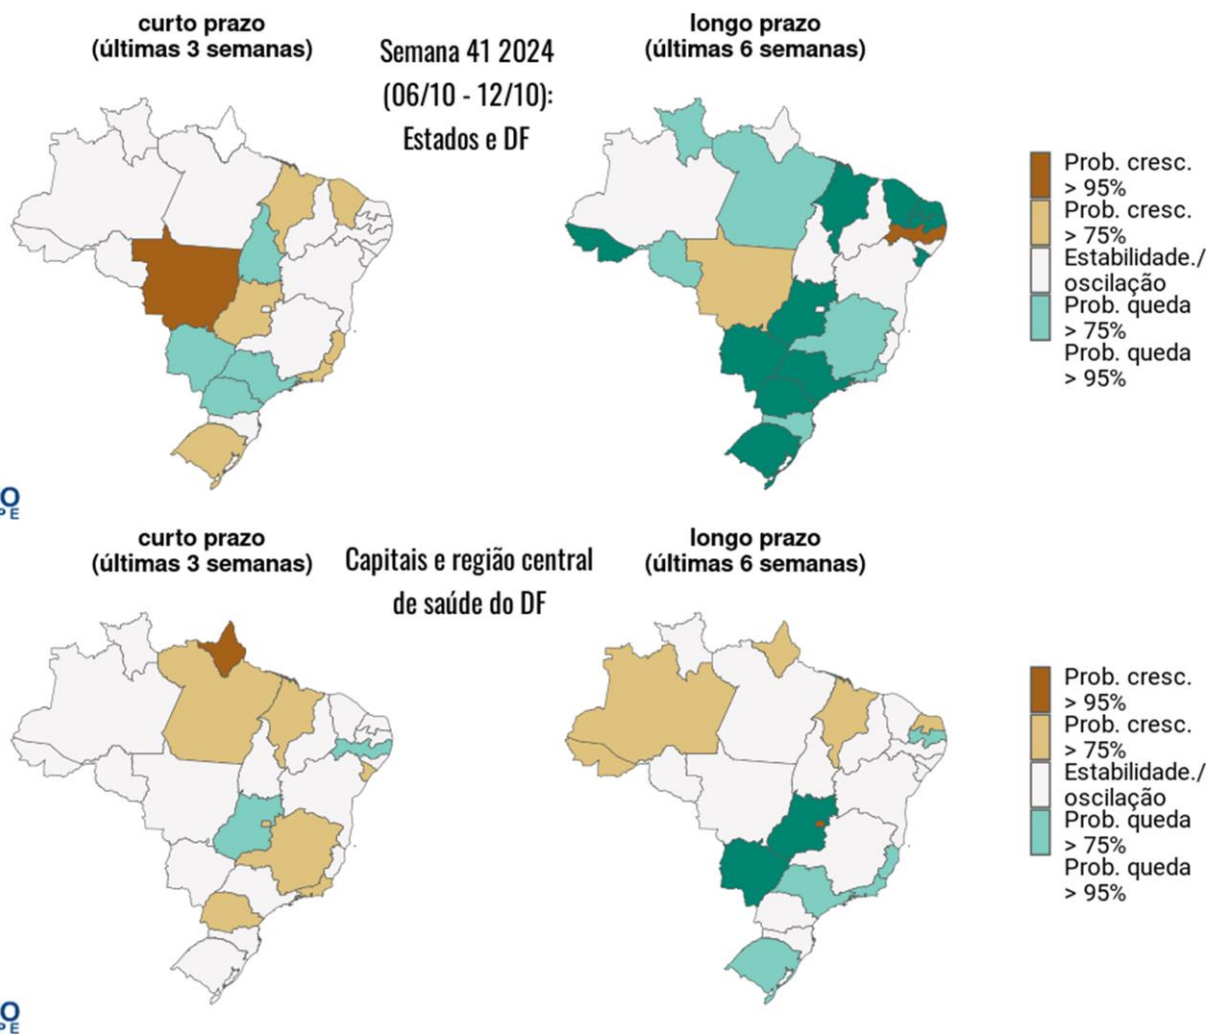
curto prazo
(últimas 3 semanas)

Semana 41 2024
(06/10 - 12/10):
Estados e DF

longo prazo
(últimas 6 semanas)

Prob. cresc. > 95%
Prob. cresc. > 75%
Estabilidade./ oscilação
Prob. queda > 75%
Prob. queda > 95%

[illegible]

curto prazo
(últimas 3 semanas)

Capitais e região central de saúde do DF

longo prazo
(últimas 6 semanas)

Prob. cresc. > 95%
Prob. cresc. > 75%
Estabilidade./ oscilação
Prob. queda > 75%
Prob. queda > 95%

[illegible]